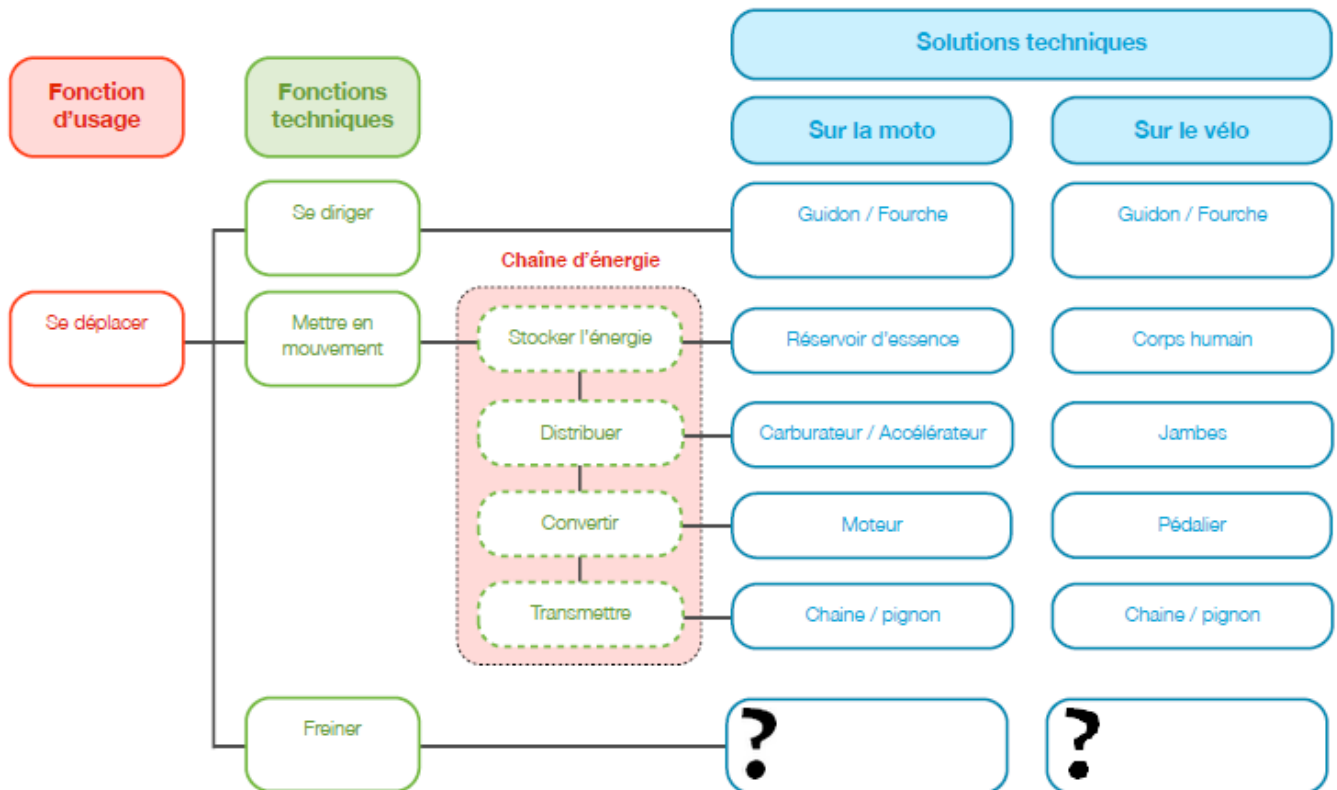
Solutions techniques

Fonction d'usage

Fonctions techniques

Sur la moto

Sur le vélo

Se diriger

Guidon / Fourche

Guidon / Fourche

Chaîne d'énergie

Se déplacer

Mettre en mouvement

Stocker l'énergie

Réservoir d'essence

Corps humain

Distribuer

Carburateur / Accélérateur

Jambes

Convertir

Moteur

Pédalier

Transmettre

Chaine / pignon

Chaine / pignon

Freiner

?

?